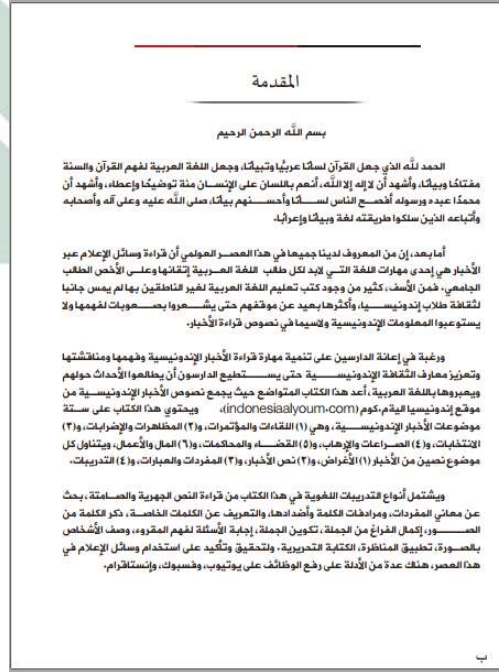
المقدمة

بسم الله الرحمن الرحيم

الحمد لله الذي جعل القرآن لسانًا عربيًا وتبيانًا، وجعل اللغة العربية لفهم القرآن والسنة مفتاحًا وبيانًا، وأشهد أن لا إله إلا الله، أنعم باللسان على الإنسان منة توضيحًا وإعطاءً، وأشهد أن محمدًا عبده ورسوله أفصح الناس لسانًا وأحسنهم بيانًا، صلى الله عليه وعلى آله وأصحابه وأتباعه الذين سلكوا طريقته لغة وبيانًا وإعرابًا.

أما بعد، إن من المعروف لدينا جميعًا في هذا العصر العولمي أن قراءة وسائل الإعلام عبر الأخبار هي إحدى مهارات اللغة التي لابد لكل طالب اللغة العربية إتقانها وعلى الأخص الطالب الجامعي، فمن الأسف، كثير من وجود كتب تعليم اللغة العربية لغير الناطقين بها لم يمس جانبا لثقافة طلاب إندونيسيا، وأكثرها بعيد عن موقفهم حتى يشعروا بصعوبات لفهمها ولا يستوعبوا المعلومات الإندونيسية ولاسيما في نصوص قراءة الأخبار.

ورغبة في إعانة الدارسين على تنمية مهارة قراءة الأخبار الإندونيسية وفهمها ومناقشتها وتعزيز معارف الثقافة الإندونيسية حتى يستطيع الدارسون أن يطالعوا الأحداث حولهم ويعبروها باللغة العربية، أعد هذا الكتاب المتواضع حيث يجمع نصوص الأخبار الإندونيسية من موقع إندونيسيا اليوم.كوم (indonesiaalyoum.com) ويحتوي هذا الكتاب على ستة موضوعات الأخبار الإندونيسية، وهي (١) اللقاءات والمؤتمرات، و(٢) المظاهرات والإضرابات، و(٣) الانتخابات، و(٤) الصراعات والإرهاب، و(٥) القضاء والمحاكمات، و(٦) المال والأعمال، ويتناول كل موضوع نصين من الأخبار (١) الأغراض، و(٢) نص الأخبار، و(٣) المفردات والعبارات، و(٤) التدريبات.

ويشتمل أنواع التدريبات اللغوية في هذا الكتاب من قراءة النص الجهرية والصامتة، بحث عن معاني المفردات، ومرادفات الكلمة وأضدادها، والتعريف عن الكلمات الخاصة، ذكر الكلمة من الصور، إكمال الفراغ من الجملة، تكوين الجملة، إجابة الأسئلة لفهم المقروء، وصف الأشخاص بالصورة، تطبيق المناظرة، الكتابة التحريرية، والتحقيق وتأكيد على استخدام وسائل الإعلام في هذا العصر، هناك عدة من الأدلة على رفع الوظائف على يوتيوب، وفسبوك، وإنستاغرام.

ب